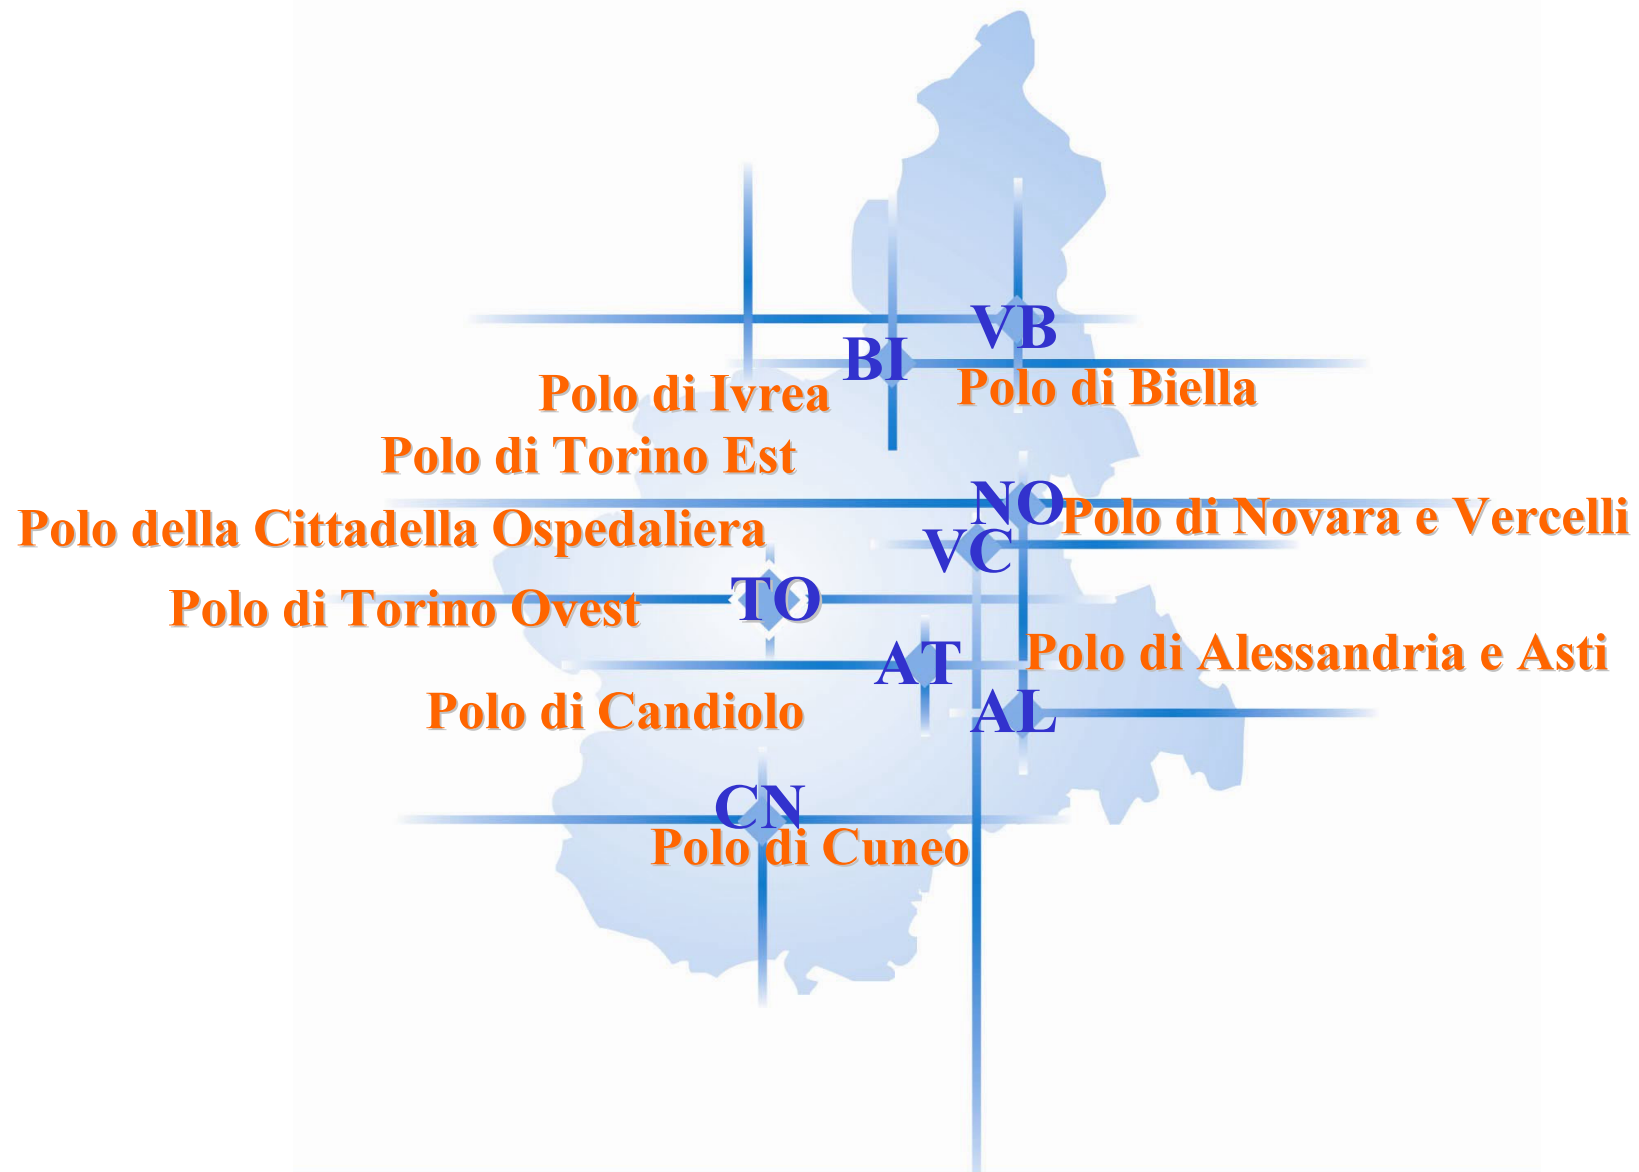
VB
BI
Polo di Ivrea
Polo di Biella
Polo di Torino Est
NO
Polo della Cittadella Ospedaliera
Polo di Novara e Vercelli
VC
TO
Polo di Torino Ovest
AT
Polo di Alessandria e Asti
Polo di Candiolo
AL
CN
Polo di Cuneo